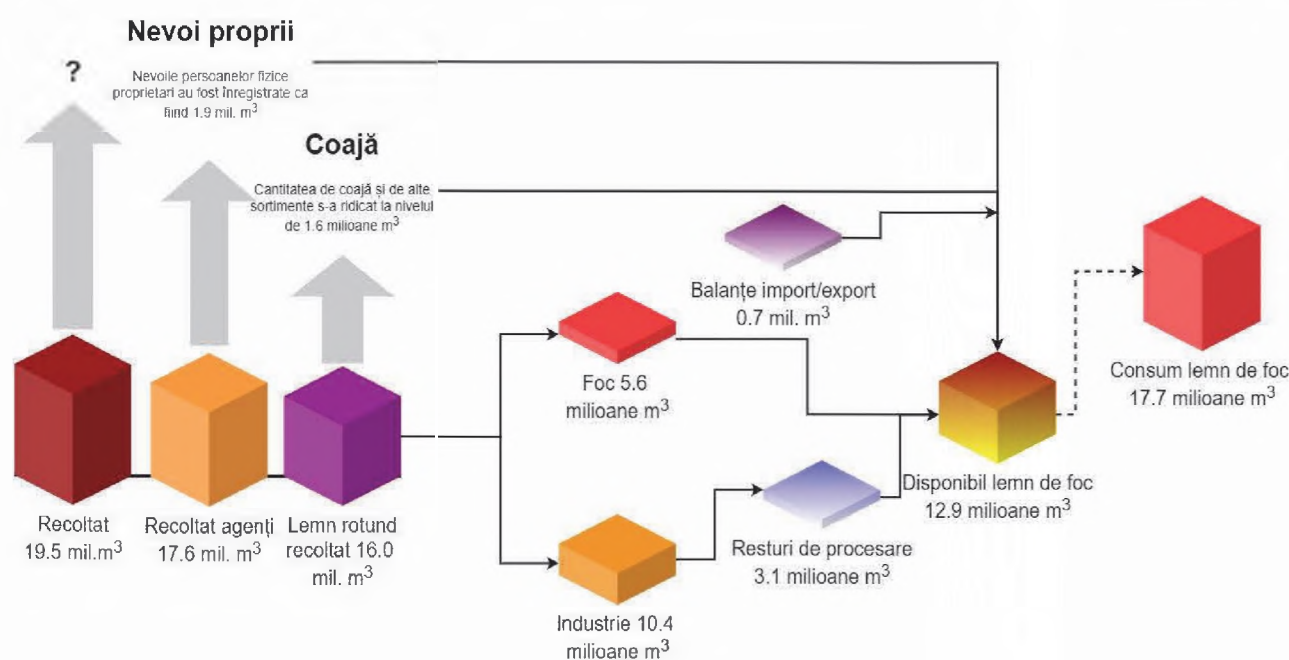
Nevoi proprii

?

Nevoile persoanelor fizice proprietari au fost înregistrate ca fiind 1.9 mil. $m^3$

Coajă

Cantitatea de coajă și de alte sortimente s-a ridicat la nivelul de 1.6 milioane $m^3$

Balanțe import/export 0.7 mil. $m^3$

Foc 5.6 milioane $m^3$

Consum lemn de foc 17.7 milioane $m^3$

Disponibil lemn de foc 12.9 milioane $m^3$

Resturi de procesare 3.1 milioane $m^3$

Industrie 10.4 milioane $m^3$

Recoltat 19.5 mil.$m^3$

Recoltat agenți 17.6 mil. $m^3$

Lemn rotund recoltat 16.0 mil. $m^3$